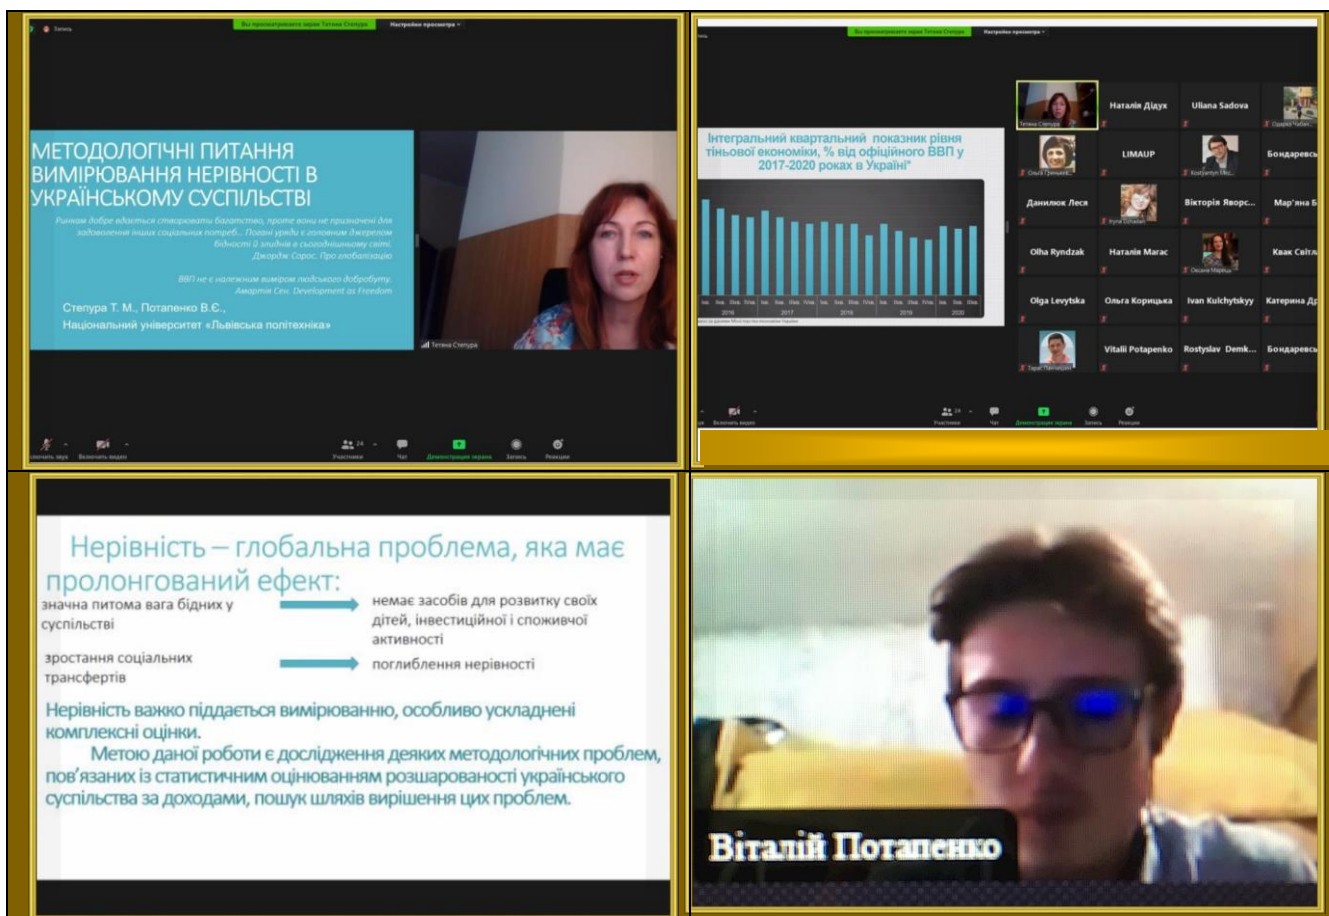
Запись

Вы просматриваете экран Тетяна Степура

Настройки просмотра

МЕТОДОЛОГІЧНІ ПИТАННЯ ВИМІРЮВАННЯ НЕРІВНОСТІ В УКРАЇНСЬКОМУ СУСПІЛЬСТВІ

Ринкам добре вдається створювати багатство, проте вони не призначені для задоволення інших соціальних потреб... Погані уряди є головним джерелом бідності й злиднів в сьогоднішньому світі. Джордж Сорос. Про глобалізацію

ВВП не є належним виміром людського добробуту. Амартія Сен. Development as Freedom

Степура Т. М., Потапенко В.Є.,
Національний університет «Львівська політехніка»

Тетяна Степура

Включить звук Включить видео Участники Чат Демонстрация экрана Запись Реакции

Вы просматриваете экран Тетяна Степура

Настройки просмотра

Інтегральний квартальний показник рівня тіньової економіки, % від офіційного ВВП у 2017-2020 роках в Україні*

2016 2017 2018 2019 2020

Тетяна Степура Наталія Дідух Uliana Sadova Ольга Гричишин LIMAUP Kostiantyn Бондаревськ Данилюк Леся Iryna Вікторія Яворс... Мар'яна Б Olha Ryndzak Наталія Магас Оксана Квак Світл Olga Levytska Ольга Корицька Ivan Kulchytskyy Катерина Д Тарас Vitalii Potapenko Rostyslav Demk... Бондаревськ

Включить видео Участники Чат Демонстрация экрана Запись Реакции

Нерівність – глобальна проблема, яка має пролонгований ефект:

значна питома вага бідних у суспільстві → немає засобів для розвитку своїх дітей, інвестиційної і споживчої активності

зростання соціальних трансфертів → поглиблення нерівності

Нерівність важко піддається вимірюванню, особливо ускладнені комплексні оцінки.

Метою даної роботи є дослідження деяких методологічних проблем, пов'язаних із статистичним оцінюванням розшарованості українського суспільства за доходами, пошук шляхів вирішення цих проблем.

Віталій Потапенко